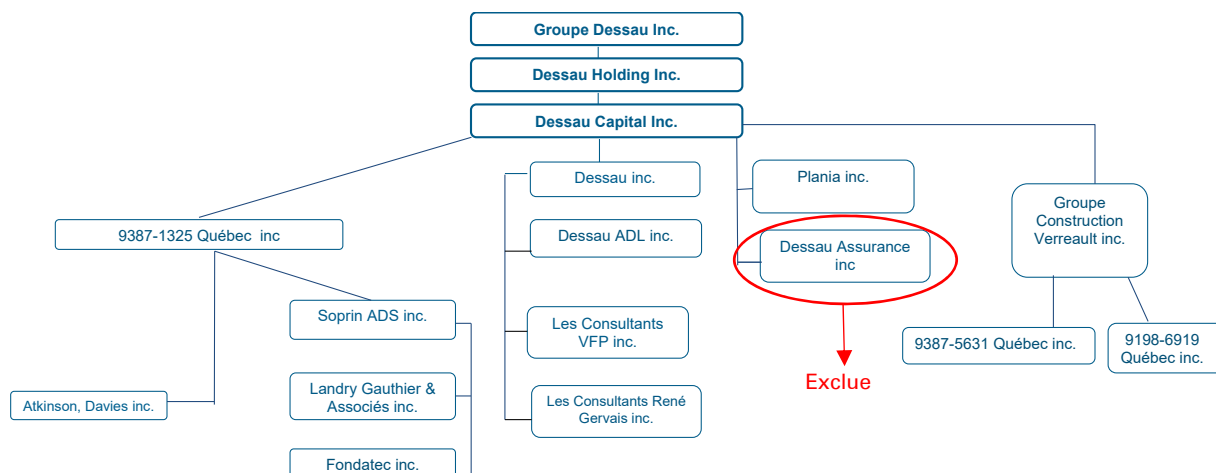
Groupe Dessau Inc.

Dessau Holding Inc.

Dessau Capital Inc.

9387-1325 Québec inc

Dessau inc.

Dessau ADL inc.

Les Consultants VFP inc.

Les Consultants René Gervais inc.

Plania inc.

Dessau Assurance inc

Exclue

Groupe Construction Verreault inc.

9387-5631 Québec inc.

9198-6919 Québec inc.

Soprin ADS inc.

Landry Gauthier & Associés inc.

Fondatec inc.

Atkinson, Davies inc.